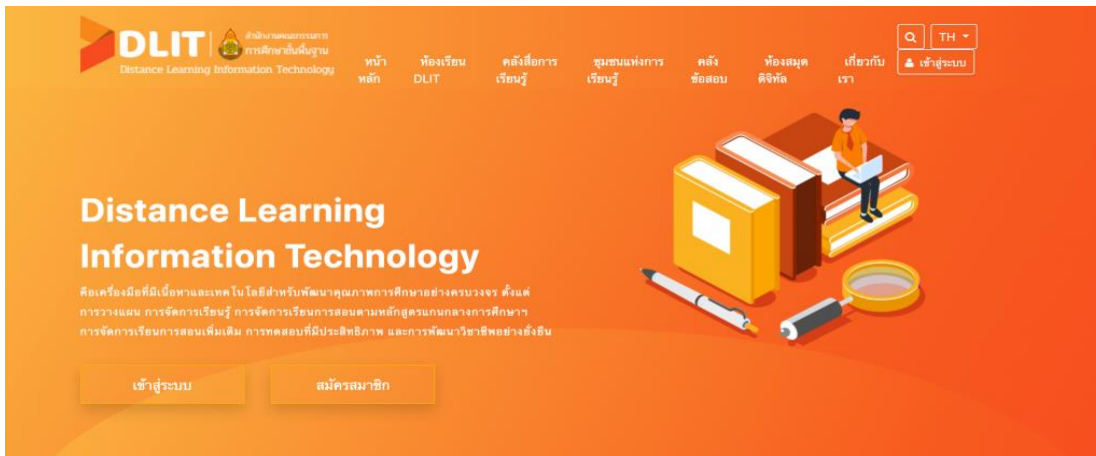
DLIT สำนักงานคณะกรรมการการศึกษาขั้นพื้นฐาน
Distance Learning Information Technology

หน้าหลัก ห้องเรียน DLIT คลังสื่อการเรียนรู้ ชุมชนแห่งการเรียนรู้ คลังข้อสอบ ห้องสมุดดิจิทัล เกี่ยวกับเรา

TH
เข้าสู่ระบบ

Distance Learning Information Technology

คือเครื่องมือที่มีเนื้อหาและเทคโนโลยีสำหรับพัฒนาคุณภาพการศึกษาอย่างครบวงจร ตั้งแต่การวางแผน การจัดการเรียนรู้ การจัดการเรียนการสอนตามหลักสูตรแกนกลางการศึกษา การจัดการเรียนการสอนเพิ่มเติม การทดสอบที่มีประสิทธิภาพ และการพัฒนาวิชาชีพอย่างยั่งยืน

เข้าสู่ระบบ

สมัครสมาชิก